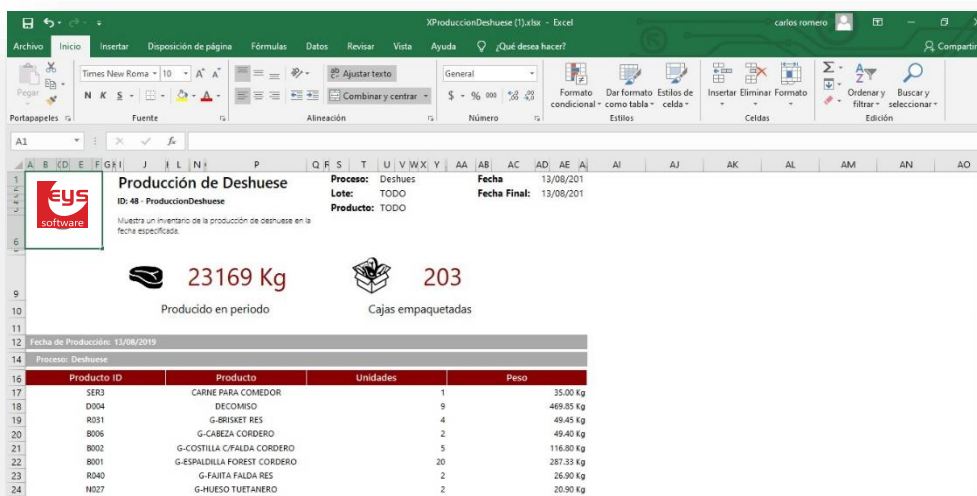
XProduccionDeshuese (1).xlsx - Excel

carlos romero

Archivo Inicio Insertar Disposición de página Fórmulas Datos Revisar Vista Ayuda ¿Qué desea hacer? Compartir

Pegar
Portapapeles
Times New Roma 10
N K S
Fuente
Ajustar texto
Combinar y centrar
Alineación
General
$ % 000
Número
Formato condicional
Dar formato como tabla
Estilos de celda
Estilos
Insertar Eliminar Formato
Celdas
Ordenar y filtrar
Buscar y seleccionar
Edición

A1

A B C D E F G H I J K L M N P Q R S T U V W X Y AA AB AC AD AE AI AJ AK AL AM AN AO

eys software

Producción de Deshuese
ID: 48 - ProduccionDeshuese
Muestra un inventario de la producción de deshuese en la fecha especificada.

Proceso: Deshues
Lote: TODO
Producto: TODO
Fecha 13/08/201
Fecha Final: 13/08/201

23169 Kg
Producido en periodo
203
Cajas empaquetadas

Fecha de Producción: 13/08/2019
Proceso: Deshuese

| Producto ID | Producto | Unidades | Peso |
|---|---|---|---|
| SER3 | CARNE PARA COMEDOR | 1 | 35.00 Kg |
| D004 | DECOMISO | 9 | 469.85 Kg |
| R031 | G-BRISKET RES | 4 | 49.45 Kg |
| B006 | G-CABEZA CORDERO | 2 | 49.40 Kg |
| B002 | G-COSTILLA C/FALDA CORDERO | 5 | 116.80 Kg |
| B001 | G-ESPALDILLA FOREST CORDERO | 20 | 287.33 Kg |
| R040 | G-FAJITA FALDA RES | 2 | 26.90 Kg |
| N027 | G-HUESO TUETANERO | 2 | 20.90 Kg |